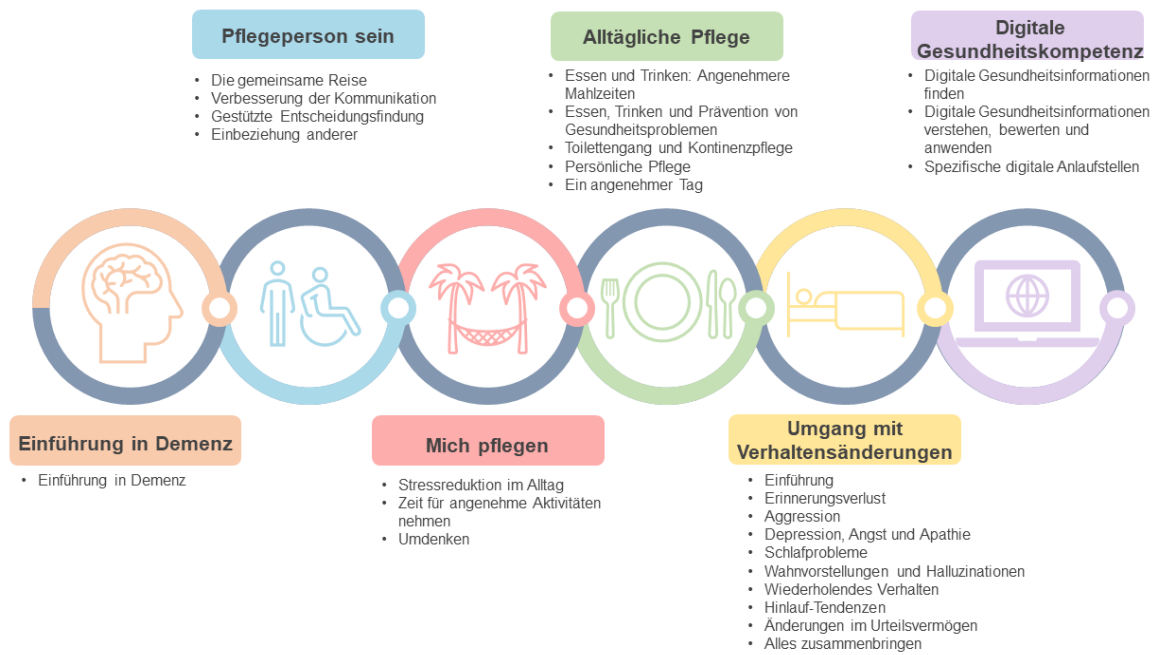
Pflegeperson sein

- Die gemeinsame Reise
- Verbesserung der Kommunikation
- Gestützte Entscheidungsfindung
- Einbeziehung anderer

Alltägliche Pflege

- Essen und Trinken: Angenehmere Mahlzeiten
- Essen, Trinken und Prävention von Gesundheitsproblemen
- Toilettengang und Kontinenzpflege
- Persönliche Pflege
- Ein angenehmer Tag

Digitale Gesundheitskompetenz

- Digitale Gesundheitsinformationen finden
- Digitale Gesundheitsinformationen verstehen, bewerten und anwenden
- Spezifische digitale Anlaufstellen

Einführung in Demenz

- Einführung in Demenz

Mich pflegen

- Stressreduktion im Alltag
- Zeit für angenehme Aktivitäten nehmen
- Umdenken

Umgang mit Verhaltensänderungen

- Einführung
- Erinnerungsverlust
- Aggression
- Depression, Angst und Apathie
- Schlafprobleme
- Wahnvorstellungen und Halluzinationen
- Wiederholendes Verhalten
- Hinlauf-Tendenzen
- Änderungen im Urteilsvermögen
- Alles zusammenbringen